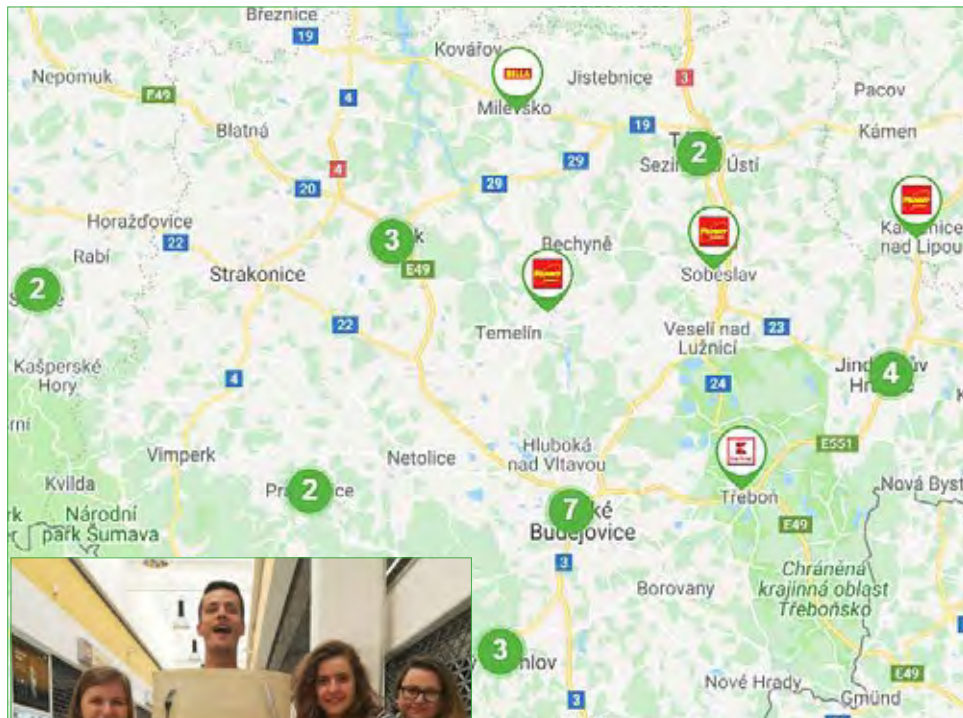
Březnice
19
Kovářov
BILLA
Milevsko
Jistebnice
3
Nepomuk
E49
4
Pacov
Blatná
19
Kámen
2
Sezi Ústí
4
29
20
29
PENNY
Horažďovice
3
Bechyně
PENNY
Ka nice nad Lipou
22
PENNY
Rabí
E49
Soběslav
Strakonice
2
Temelín
Veselí nad Lužnicí
23
22
Kašperské Hory
4
24
Jind Hr
4
rní
Hluboká nad Vltavou
E551
Vimperk
Netolice
Kvilda
Třeboň
Nová Byst
2
Národní park Šumava
7
Budějovice
E49
3
Chráněná krajinná oblast Třeboňsko
Borovany
3
nlov
Nové Hrady
E49
3
Gmünd